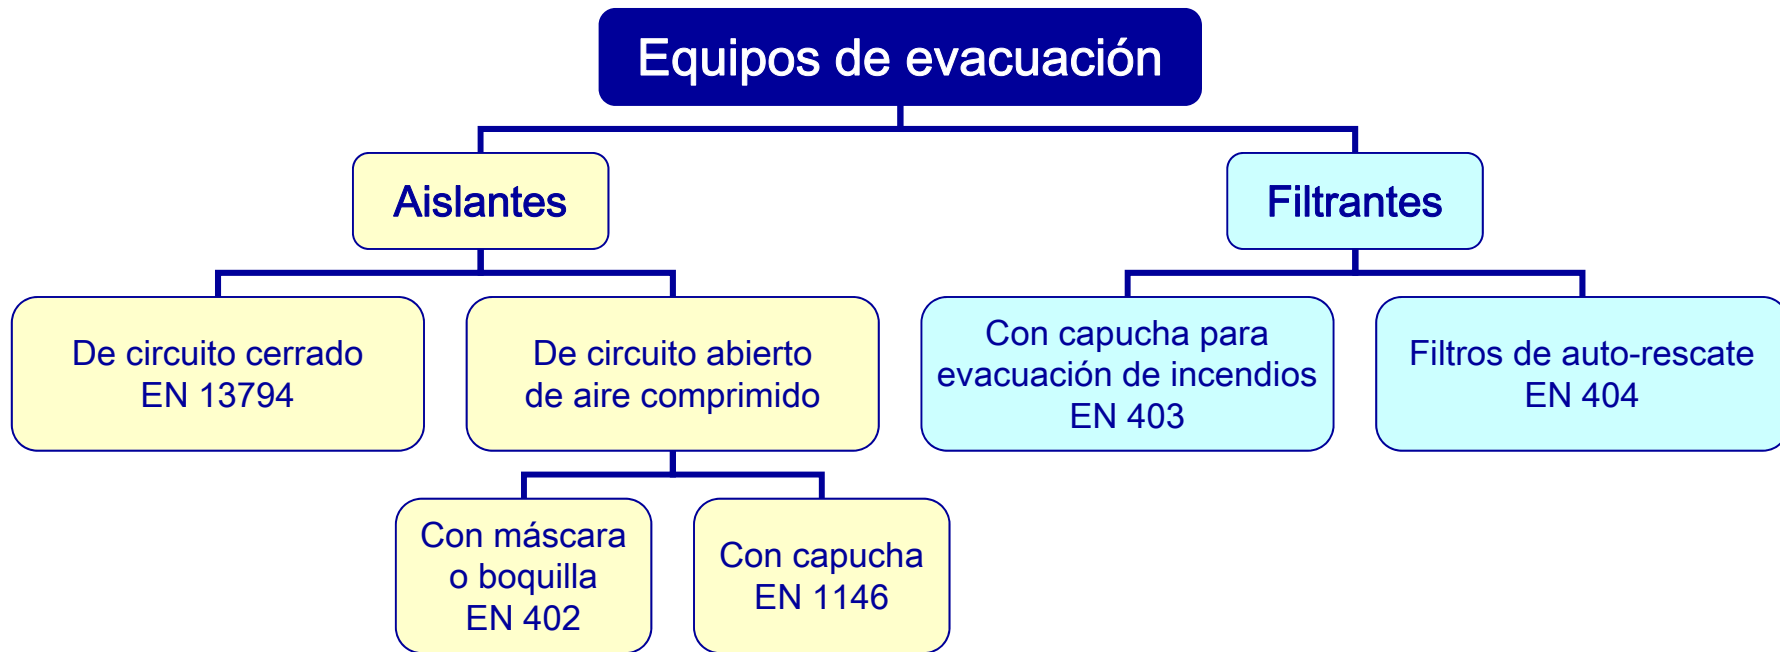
Equipos de evacuación

Aislantes

Filtrantes

De circuito cerrado
EN 13794

De circuito abierto
de aire comprimido

Con capucha para
evacuación de incendios
EN 403

Filtros de auto-rescate
EN 404

Con máscara
o boquilla
EN 402

Con capucha
EN 1146